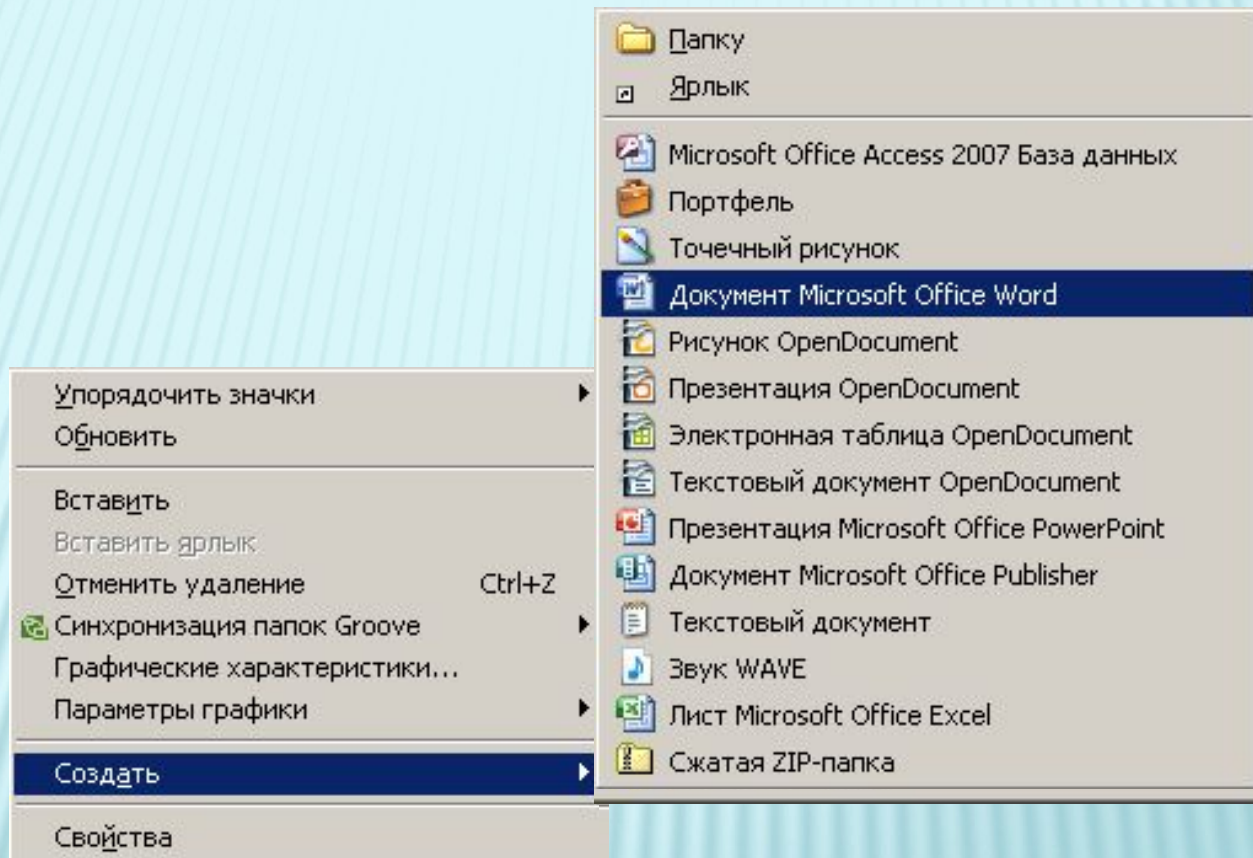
Упорядочить значки
Обновить

Вставить
Вставить ярлык
Отменить удаление Ctrl+Z
Синхронизация папок Groove
Графические характеристики...
Параметры графики

Создать

Свойства

Папку
Ярлык

Microsoft Office Access 2007 База данных
Портфель
Точечный рисунок
Документ Microsoft Office Word
Рисунок OpenDocument
Презентация OpenDocument
Электронная таблица OpenDocument
Текстовый документ OpenDocument
Презентация Microsoft Office PowerPoint
Документ Microsoft Office Publisher
Текстовый документ
Звук WAVE
Лист Microsoft Office Excel
Сжатая ZIP-папка